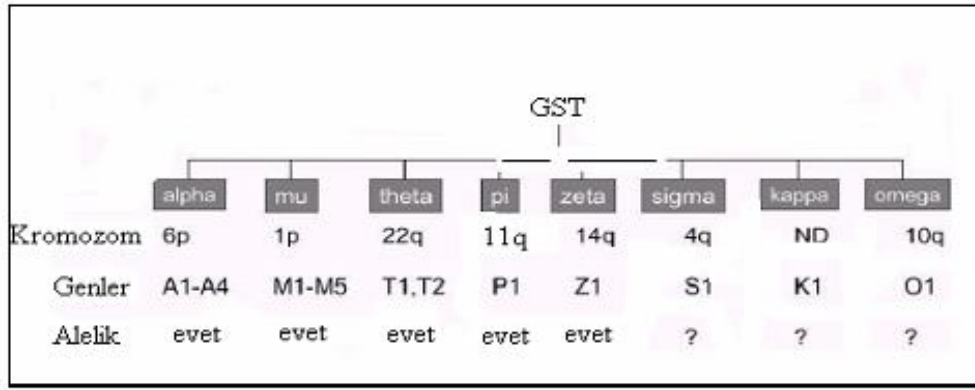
GST

| | alpha | mu | theta | pi | zeta | sigma | kappa | omega |
|---|---|---|---|---|---|---|---|---|
| Kromozom | 6p | 1p | 22q | 11q | 14q | 4q | ND | 10q |
| Genler | A1-A4 | M1-M5 | T1,T2 | P1 | Z1 | S1 | K1 | O1 |
| Alelik | evet | evet | evet | evet | evet | ? | ? | ? |